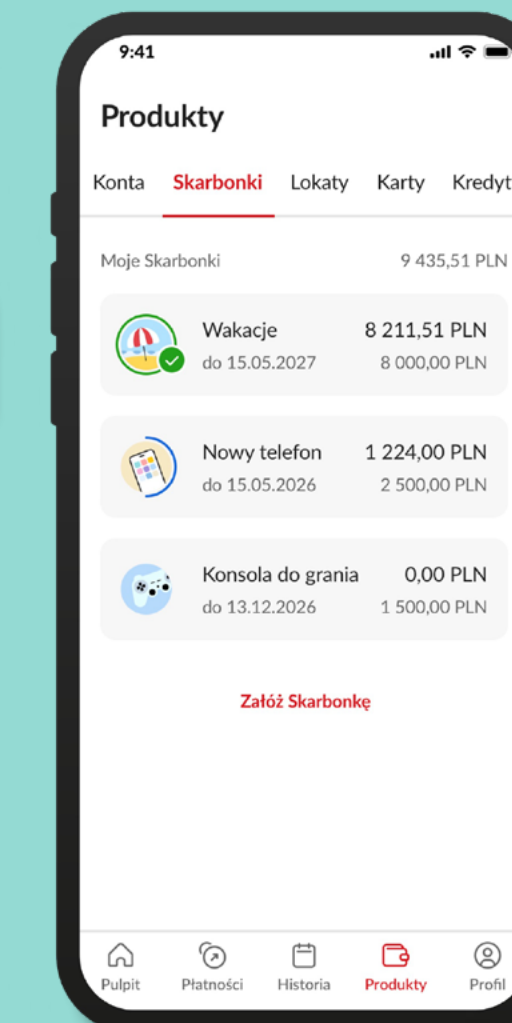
9:41

Produkty

Konta Skarbonki Lokaty Karty Kredyt

Moje Skarbonki 9 435,51 PLN

Wakacje
do 15.05.2027
8 211,51 PLN
8 000,00 PLN

Nowy telefon
do 15.05.2026
1 224,00 PLN
2 500,00 PLN

Konsola do grania
do 13.12.2026
0,00 PLN
1 500,00 PLN

Załóż Skarbonkę

Pulpit Płatności Historia Produkty Profil